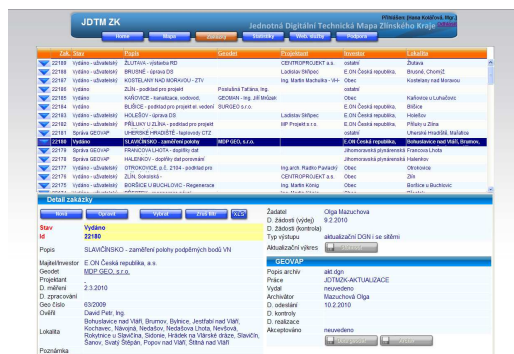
JDTM ZK
Jednotná Digitální Technická Mapa Zlínského Kraje
Přihlášen: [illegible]

Home | Mapa | Zakázky | Statistiky | Web. služba | Podpora

| Zak. | Stav | Popis | Geodet | Projektant | Investor | Lokalita |
|---|---|---|---|---|---|---|
| 22188 | Vydáno - uživatelský | ŽLUTAVA - výstavba RD | | CENTROPROJEKT a.s. | obec | Žlutava |
| 22187 | Vydáno - uživatelský | BRUSNÉ - oprava DS | | Ladislav Střílpec | E.ON Česká republika, | Brusné, Chomýž |
| 22186 | Vydáno - uživatelský | KOSTELANY NAD MORAVOU - ZTV | | Ing. Martin Machalka - VH | Obec | Kostelany nad Moravou |
| 22185 | Vydáno - uživatelský | ZLÍN - podklad pro projekt | Podlešná Tatiána, Ing. | | ostatní | |
| 22165 | Vydáno - uživatelský | KAŇOVICE - kanalizace, vodovod, | GEOMAN - Ing. Jiří Mrázek | | Obec | Kaňovice a Luhačovice |
| 22164 | Vydáno - uživatelský | BILIŠICE - podklad pro projekt el. vedení | SURGEO s.r.o. | | ostatní | Bilišice |
| 22163 | Vydáno - uživatelský | HOLEŠOV - úprava DS | | Ladislav Střílpec | E.ON Česká republika, | Holešov |
| 22162 | Vydáno - uživatelský | PŘÍLUKY U ZLÍNA - podklad pro projekt | | MP Projekt s.r.o. | ostatní | Příluky u Zlína |
| 22161 | Správa GEOVAP | UHERSKÉ HRADIŠTĚ - teplovody CTZ | | | ostatní | Uherské Hradiště, Mařatice |
| 22180 | Vydáno | SLAVIČÍNSKO - zaměření polohy | MDP GEO, s.r.o. | | E.ON Česká republika, | Bohuslavice nad Vláří, Brumov, |
| 22179 | Správa GEOVAP | FRANCOVA LHOTA - doplňky dat | | | Jihomoravská plynárenská | Francova Lhota |
| 22178 | Správa GEOVAP | HALENKOV - doplňky dat porovnání | | | Jihomoravská plynárenská | Halenkov |
| 22177 | Vydáno - uživatelský | OTROKOVICE, p.č. 2104 - podklad pro | | Ing.arch. Radko Pavlačík | Obec | Otrokovice |
| 22176 | Vydáno - uživatelský | ZLÍN, Sokolská - | | CENTROPROJEKT a.s. | Obec | Zlín |
| 22175 | Vydáno - uživatelský | BOŘŠICE U BUCHLOVIC - Regenerace | | Ing. Martin König | Obec | Boršice u Buchlovic |
| 22174 | Vydáno - uživatelský | ZLÍN - podklad pro projekt | | Ing. Martin Machalka - VH | | Zlín |

Detail zakázky

Nová | Oprava | Vybrat | Zrušit filtr | XLS

Stav: Vydáno
Id: 22180
Popis: SLAVIČÍNSKO - zaměření polohy podpěrných bodů VN
Majitel/Investor: E.ON Česká republika, a.s.
Geodet: MDP GEO, s.r.o.
Projektant: -
D. měření: 2.3.2010
D. zpracování:
Geo Číslo: 63/2009
Ověřil: David Petr, Ing.
Lokalita: Bohuslavice nad Vláří, Brumov, Bylnice, Jestřabí nad Vláří, Kochavec, Návojná, Nedašov, Nedašova Lhota, Nevšová, Rokytnice u Slavičína, Sidonie, Hrádek na Vlárské dráze, Slavičín, Šanov, Svatý Štěpán, Popov nad Vláří, Štítná nad Vláří
Poznámka

Žadatel: Olga Mazuchová
D. žádosti (výdej): 9.2.2010
D. žádosti (kontrola):
Typ výstupu: aktualizační DGN i se stěnami
Aktualizační výkres: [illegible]

GEOVAP
Popis archiv: akt.dgn
Práce: JDTMZK-AKTUALIZACE
Vydal: neuvedeno
Archivátor: Mazuchová Olga
D. archivace: 10.2.2010
D. kontroly:
D. realizace:
Akceptováno: neuvedeno